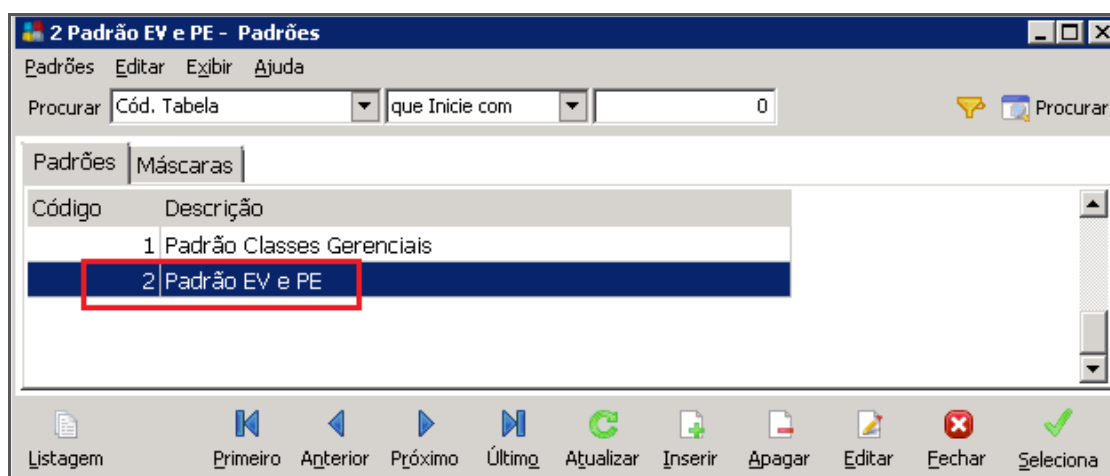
2 Padrão EV e PE - Padrões

Padrões Editar Exibir Ajuda

Procurar Cód. Tabela que Inicie com 0 Procurar

Padrões Máscaras

| Código | Descrição |
|---|---|
| 1 | Padrão Classes Gerenciais |
| 2 | Padrão EV e PE |

Listagem Primeiro Anterior Próximo Último Atualizar Inserir Apagar Editar Fechar Seleciona